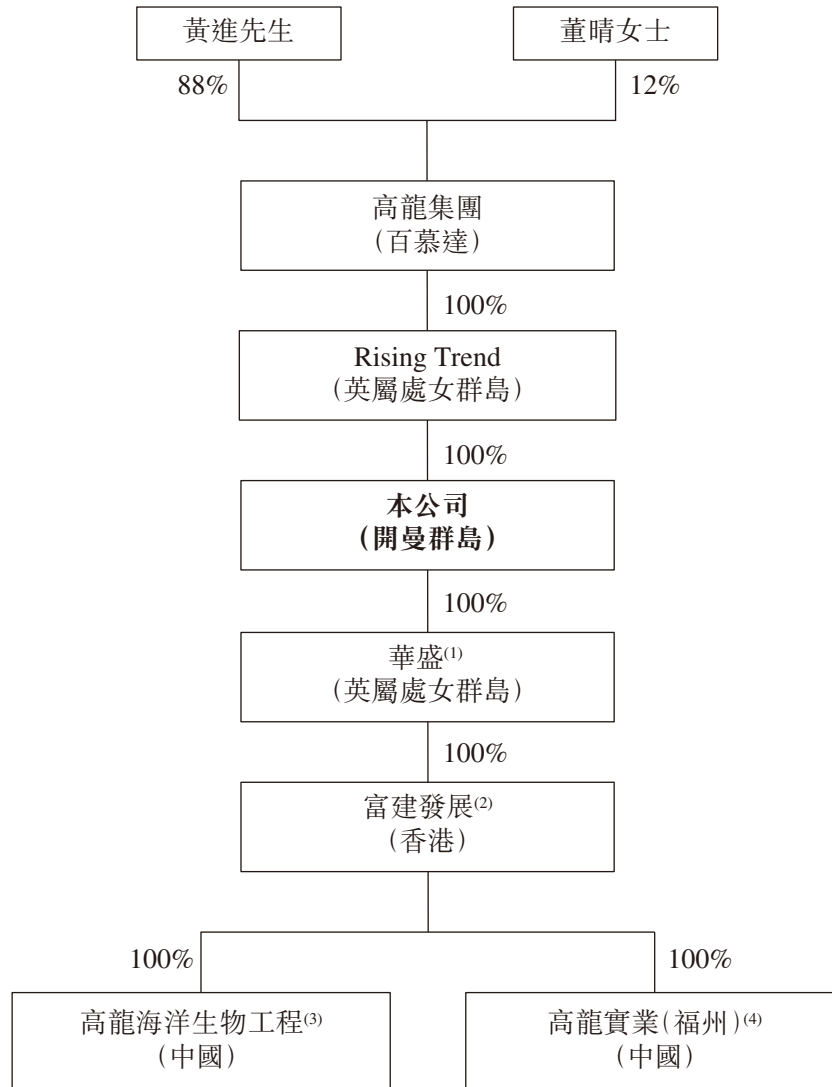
黃進先生

董晴女士

88%

12%

高龍集團
(百慕達)

100%

Rising Trend
(英屬處女群島)

100%

**本公司
(開曼群島)**

100%

華盛$^{(1)}$
(英屬處女群島)

100%

富建發展$^{(2)}$
(香港)

100%

100%

高龍海洋生物工程$^{(3)}$
(中國)

高龍實業(福州)$^{(4)}$
(中國)